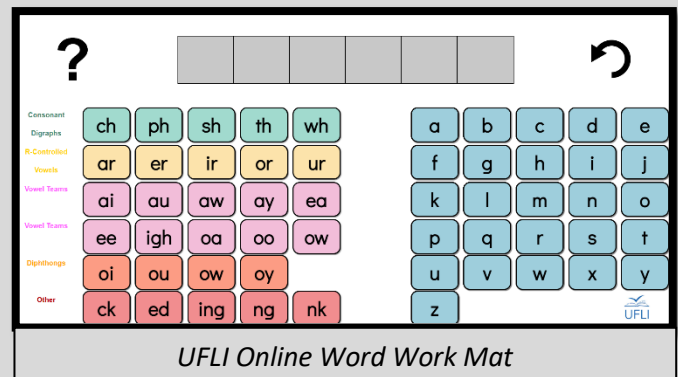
?

Consonant Digraphs
ch ph sh th wh

R-Controlled Vowels
ar er ir or ur

Vowel Teams
ai au aw ay ea

Vowel Teams
ee igh oa oo ow

Diphthongs
oi ou ow oy

Other
ck ed ing ng nk

a b c d e
f g h i j
k l m n o
p q r s t
u v w x y
z

UFLI

UFLI Online Word Work Mat